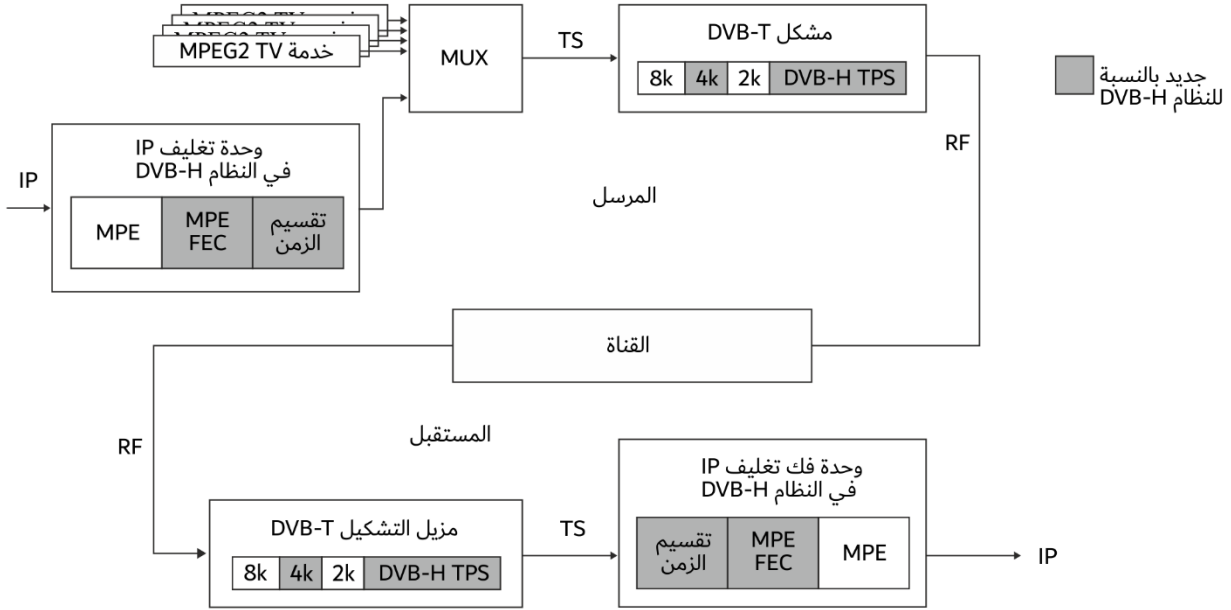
MPEG2 TV خدمة
MPEG2 TV خدمة
MPEG2 TV خدمة
MPEG2 TV خدمة

MUX

TS

مشكل DVB-T
8k 4k 2k DVB-H TPS

جديد بالنسبة للنظام DVB-H

وحدة تغليف IP في النظام DVB-H
IP
MPE
MPE FEC
تقسيم الزمن

RF

المرسل

القناة

RF

المستقبل

مزيل التشكيل DVB-T
8k 4k 2k DVB-H TPS

TS

وحدة فك تغليف IP في النظام DVB-H
تقسيم الزمن
MPE FEC
MPE

IP